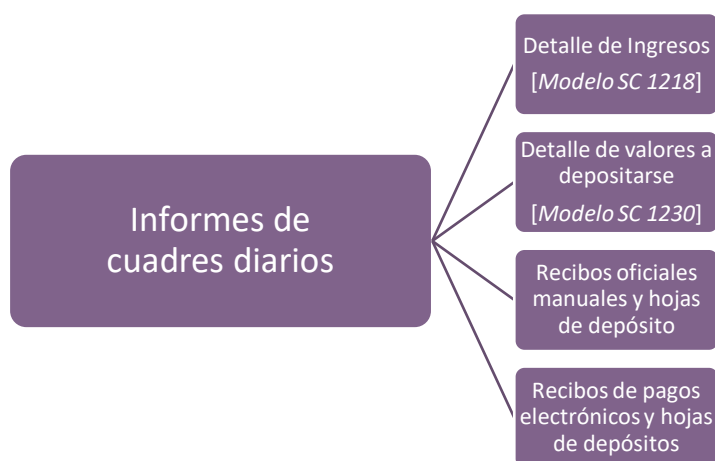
Informes de cuadres diarios

Detalle de Ingresos [Modelo SC 1218]

Detalle de valores a depositarse [Modelo SC 1230]

Recibos oficiales manuales y hojas de depósito

Recibos de pagos electrónicos y hojas de depósitos